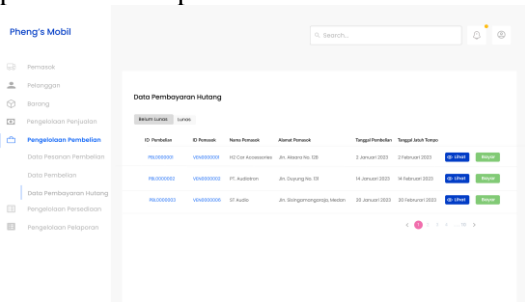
Pheng's Mobil

Pemasok
Pelanggan
Barang
Pengelolaan Penjualan
Pengelolaan Pembelian
Data Pesanan Pembelian
Data Pembelian
Data Pembayaran Hutang
Pengelolaan Persediaan
Pengelolaan Pelaporan

Search...

Data Pembayaran Hutang

Belum Lunas Lunas

| ID Pembelian | ID Pemasok | Nama Pemasok | Alamat Pemasok | Tanggal Pembelian | Tanggal Jatuh Tempo | | |
|---|---|---|---|---|---|---|---|
| PBL0000001 | VEN0000001 | HQ Car Accessories | Jln. Meana No. 128 | 2 Januari 2023 | 2 Februari 2023 | Lihat | Bayar |
| PBL0000002 | VEN0000002 | PT. Audiotron | Jln. Guyung No. 13 | 14 Januari 2023 | 14 Februari 2023 | Lihat | Bayar |
| PBL0000003 | VEN0000003 | S7 Audio | Jln. Sisingamangaraja, Medan | 20 Januari 2023 | 20 Februari 2023 | Lihat | Bayar |

1 2 3 ... 10